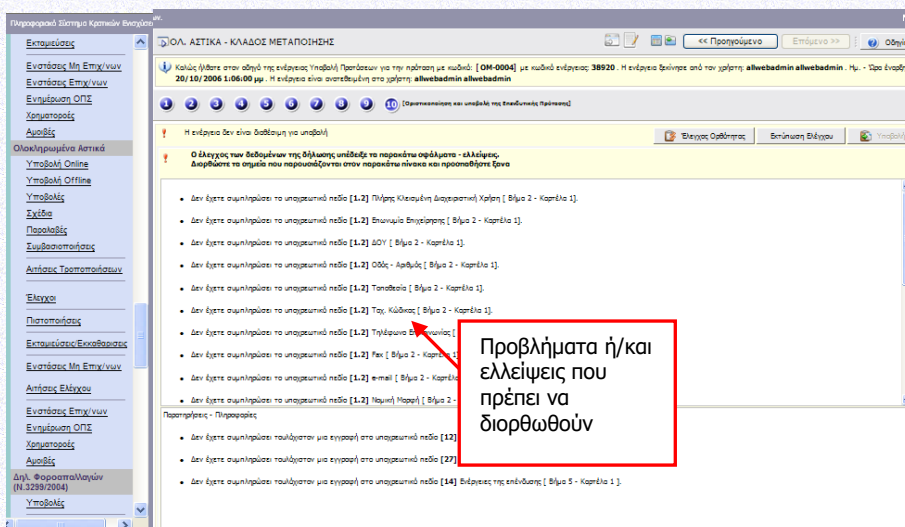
Πληροφοριακό Σύστημα Κρατικών Ενισχύσεων

Εκταμιεύσεις
Ενστάσεις Μη Επιχ/νων
Ενστάσεις Επιχ/νων
Ενημέρωση ΟΠΣ
Χρηματορροές
Αμοιβές
Ολοκληρωμένα Αστικά
Υποβολή Online
Υποβολή Offline
Υποβολές
Σχέδια
Παραλαβές
Συμβασιοποιήσεις
Αιτήσεις Τροποποιήσεων
Έλεγχοι
Πιστοποιήσεις
Εκταμιεύσεις/Εκκαθαρίσεις
Ενστάσεις Μη Επιχ/νων
Αιτήσεις Ελέγχου
Ενστάσεις Επιχ/νων
Ενημέρωση ΟΠΣ
Χρηματορροές
Αμοιβές
Δηλ. Φοροαπαλλαγών (Ν.3299/2004)
Υποβολές

ΟΛ. ΑΣΤΙΚΑ - ΚΛΑΔΟΣ ΜΕΤΑΠΟΙΗΣΗΣ

<< Προηγούμενο
Επόμενο >>
Οδηγ

Καλώς ήλθατε στον οδηγό της ενέργειας Υποβολή Προτάσεων για την πρόταση με κωδικό: [ΟΜ-0004] με κωδικό ενέργειας: 38920 . Η ενέργεια ξεκίνησε από τον χρήστη: allwebadmin allwebadmin . Ημ. - Ώρα έναρξ 20/10/2006 1:06:00 μμ . Η ενέργεια είναι ανατεθειμένη στο χρήστη: allwebadmin allwebadmin

1 2 3 4 5 6 7 8 9 10 [Οριστικοποίηση και υποβολή της Επενδυτικής Πρότασης]

Η ενέργεια δεν είναι διαθέσιμη για υποβολή

Έλεγχος Ορθότητας
Εκτύπωση Ελέγχου
Υποβολή

Ο έλεγχος των δεδομένων της δήλωσης υπέδειξε τα παρακάτω σφάλματα - ελλείψεις.
Διορθώστε τα σημεία που παρουσιάζονται στον παρακάτω πίνακα και προσπαθήστε ξανα

Δεν έχετε συμπληρώσει το υποχρεωτικό πεδίο [1.2] Πλήρης Κλεισμένη Διαχειριστική Χρήση [ Βήμα 2 - Καρτέλα 1].
Δεν έχετε συμπληρώσει το υποχρεωτικό πεδίο [1.2] Επωνυμία Επιχείρησης [ Βήμα 2 - Καρτέλα 1].
Δεν έχετε συμπληρώσει το υποχρεωτικό πεδίο [1.2] ΔΟΥ [ Βήμα 2 - Καρτέλα 1].
Δεν έχετε συμπληρώσει το υποχρεωτικό πεδίο [1.2] Οδός - Αριθμός [ Βήμα 2 - Καρτέλα 1].
Δεν έχετε συμπληρώσει το υποχρεωτικό πεδίο [1.2] Τοποθεσία [ Βήμα 2 - Καρτέλα 1].
Δεν έχετε συμπληρώσει το υποχρεωτικό πεδίο [1.2] Ταχ. Κώδικας [ Βήμα 2 - Καρτέλα 1].
Δεν έχετε συμπληρώσει το υποχρεωτικό πεδίο [1.2] Τηλέφωνο Επικοινωνίας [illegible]
Δεν έχετε συμπληρώσει το υποχρεωτικό πεδίο [1.2] Fax [ Βήμα 2 - Καρτέλα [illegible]
Δεν έχετε συμπληρώσει το υποχρεωτικό πεδίο [1.2] e-mail [ Βήμα 2 - Καρτέλα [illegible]
Δεν έχετε συμπληρώσει το υποχρεωτικό πεδίο [1.2] Νομική Μορφή [ Βήμα 2 - Καρτέλα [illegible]

Παρατηρήσεις - Πληροφορίες
Δεν έχετε συμπληρώσει τουλάχιστον μια εγγραφή στο υποχρεωτικό πεδίο [12] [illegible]
Δεν έχετε συμπληρώσει τουλάχιστον μια εγγραφή στο υποχρεωτικό πεδίο [27] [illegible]
Δεν έχετε συμπληρώσει τουλάχιστον μια εγγραφή στο υποχρεωτικό πεδίο [14] Ενέργειες της επένδυσης [ Βήμα 5 - Καρτέλα 1 ].

Προβλήματα ή/και ελλείψεις που πρέπει να διορθωθούν